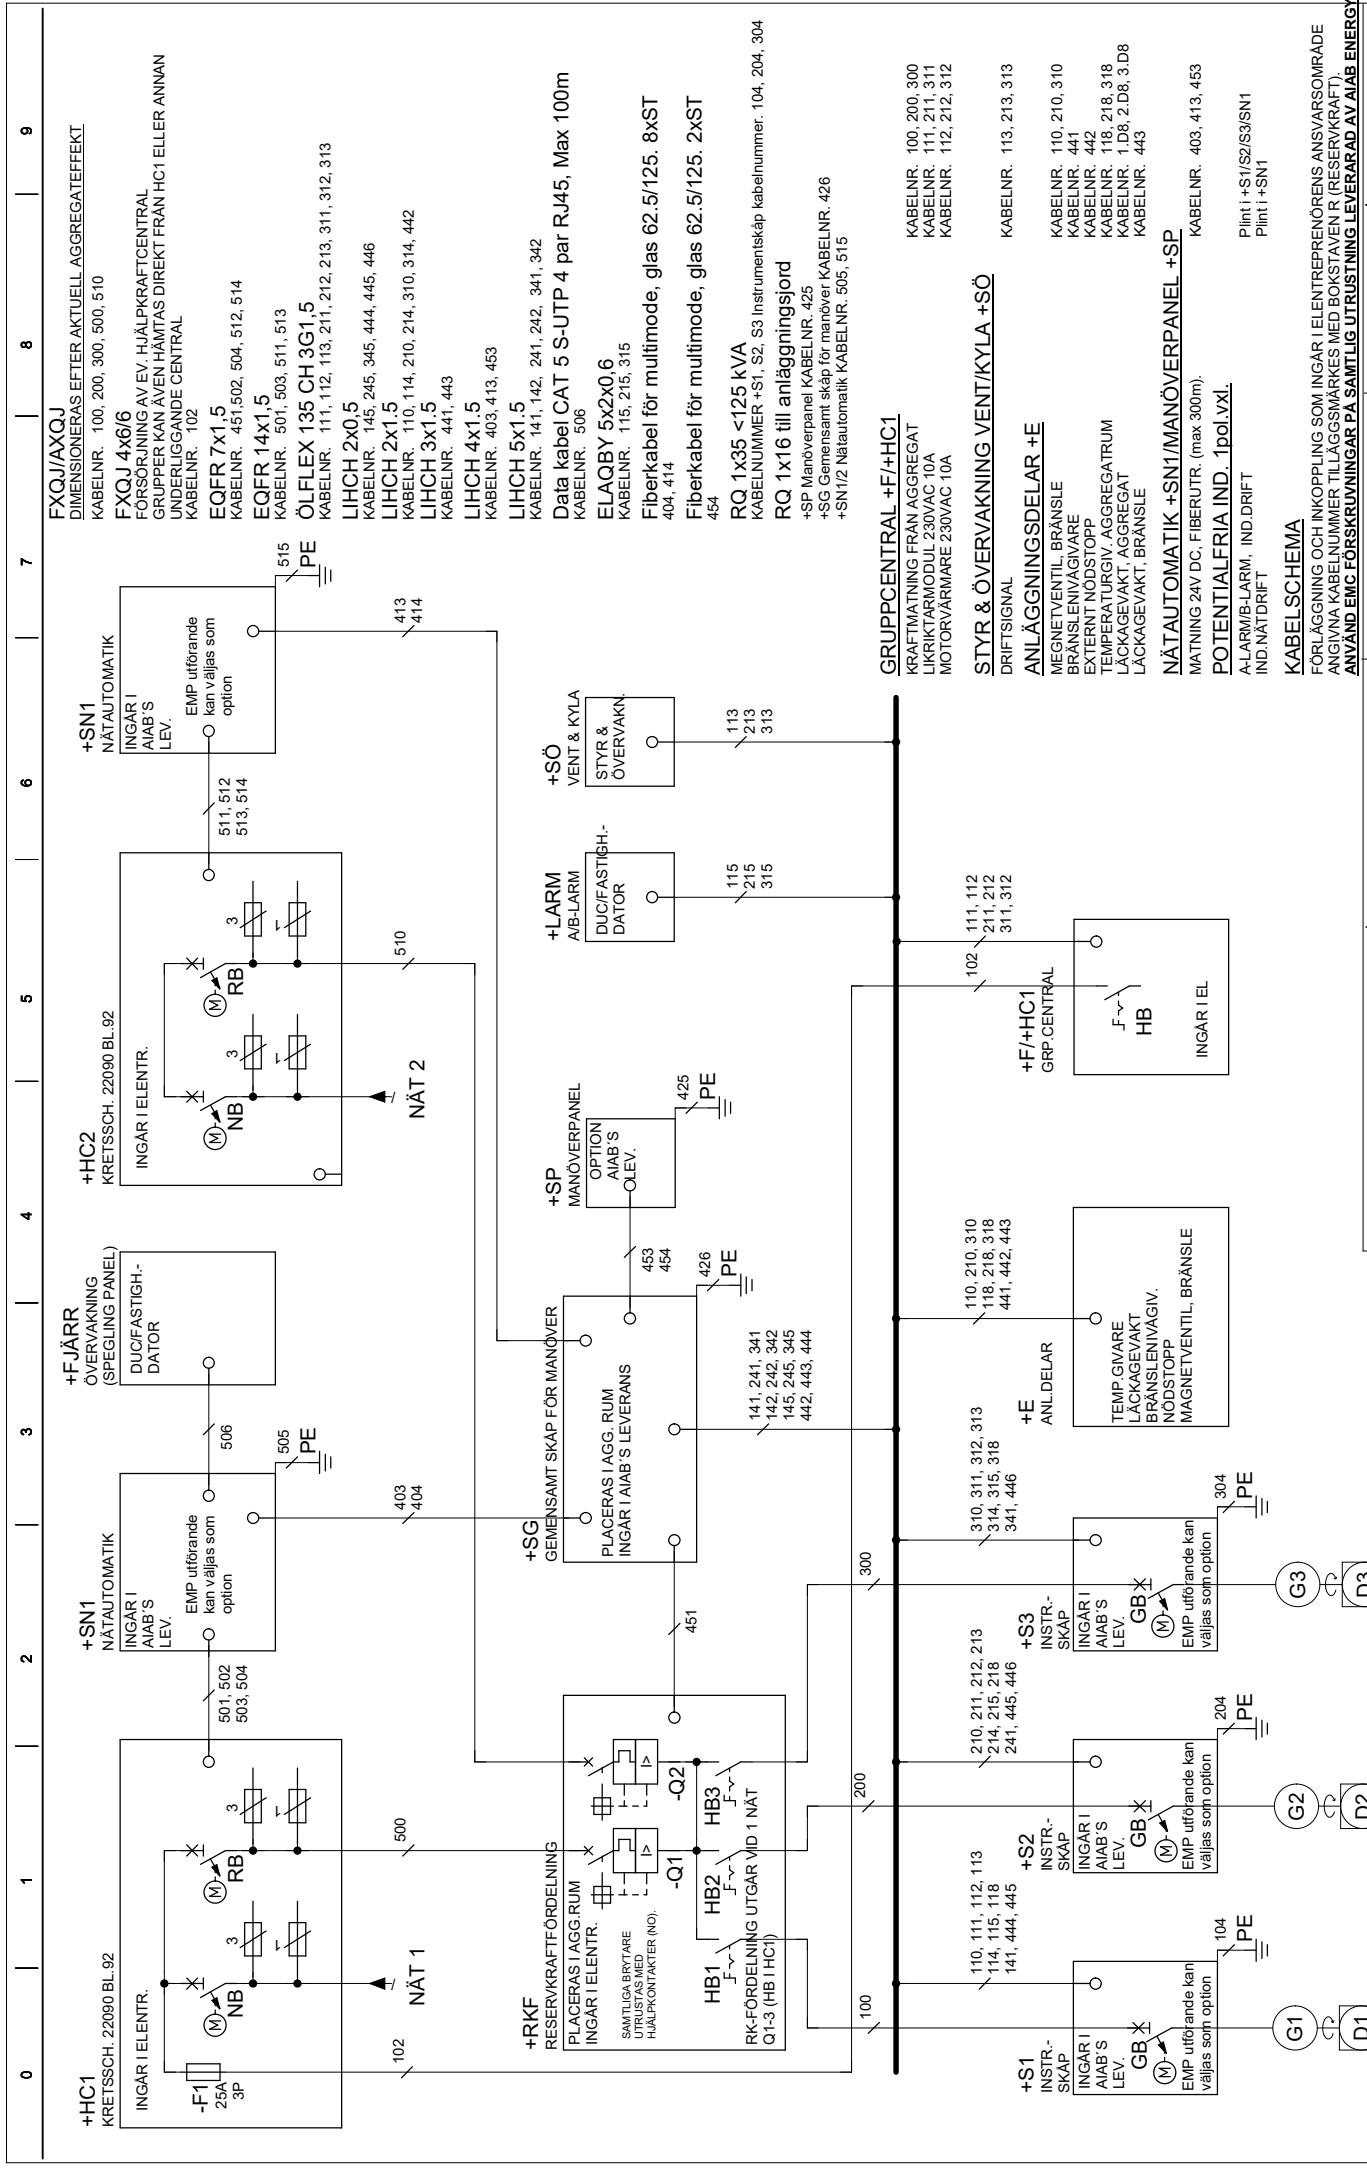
0 1 2 3 4 5 6 7 8 9

+HC1
KRETSSCH. 22090 BL.92
INGÅR I ELENTR.
-F1 25A 3P
NB
RB
3
NÄT 1
102
500

+SN1
NÄTAUTOMATIK
INGÅR I AIAB'S LEV.
EMP utförande kan väljas som option
501, 502 503, 504
505 PE
403 404

+FJÄRR
ÖVERVAKNING (SPEGLING PANEL)
DUC/FASTIGH.-DATOR
506

+HC2
KRETSSCH. 22090 BL.92
INGÅR I ELENTR.
NB
RB
3
NÄT 2
510
511, 512 513, 514

+SN1
NÄTAUTOMATIK
INGÅR I AIAB'S LEV.
EMP utförande kan väljas som option
515 PE
413 414

+RKF
RESERVKRAFTFÖRDELNING
PLACERAS I AGG.RUM INGÅR I ELENTR.
SAMTLIGA BRYTARE UTRUSTAS MED HJÄLPKONTAKTER (NO).
-Q1
-Q2
HB1
HB2
HB3
RK-FÖRDELNING UTGÅR VID 1 NÄT Q1-3 (HB I HC1)
451

+SG
GEMENSAMT SKÅP FÖR MANÖVER
PLACERAS I AGG. RUM INGÅR I AIAB'S LEVERANS
141, 241, 341 142, 242, 342 145, 245, 345 442, 443, 444
426 PE
453 454

+SP
MANÖVERPANEL
OPTION AIAB'S LEV.
425 PE

+LARM
A/B-LARM
DUC/FASTIGH.-DATOR
115 215 315

+SÖ
VENT & KYLA
STYR & ÖVERVAKN.
113 213 313

100
200
300
102

+S1
INSTR.-SKÅP
INGÅR I AIAB'S LEV.
GB
EMP utförande kan väljas som option
104 PE
110, 111, 112, 113 114, 115, 118 141, 444, 445
G1
D1

+S2
INSTR.-SKÅP
INGÅR I AIAB'S LEV.
GB
EMP utförande kan väljas som option
204 PE
210, 211, 212, 213 214, 215, 218 241, 445, 446
G2
D2

+S3
INSTR.-SKÅP
INGÅR I AIAB'S LEV.
GB
EMP utförande kan väljas som option
304 PE
310, 311, 312, 313 314, 315, 318 341, 446
G3
D3

+E
ANL.DELAR
TEMP.GIVARE LÄCKAGEVAKT BRÄNSLENIVÅGIV. NÖDSTOPP MAGNETVENTIL, BRÄNSLE
110, 210, 310 118, 218, 318 441, 442, 443

+F/+HC1
GRP.CENTRAL
HB
INGÅR I EL
111, 112 211, 212 311, 312

FXQJ/AXQJ
DIMENSIONERAS EFTER AKTUELL AGGREGATEFFEKT
KABELNR. 100, 200, 300, 500, 510
FXQJ 4x6/6
FÖRSÖRJNING AV EV. HJÄLPKRAFTCENTRAL
GRUPPER KAN ÄVEN HÄMTAS DIREKT FRÅN HC1 ELLER ANNAN UNDERLIGGANDE CENTRAL
KABELNR. 102
EQFR 7x1,5
KABELNR. 451,502, 504, 512, 514
EQFR 14x1,5
KABELNR. 501, 503, 511, 513
ÖLFLEX 135 CH 3G1,5
KABELNR. 111, 112, 113, 211, 212, 213, 311, 312, 313
LIHCH 2x0,5
KABELNR. 145, 245, 345, 444, 445, 446
LIHCH 2x1.5
KABELNR. 110, 114, 210, 214, 310, 314, 442
LIHCH 3x1.5
KABELNR. 441, 443
LIHCH 4x1.5
KABELNR. 403, 413, 453
LIHCH 5x1.5
KABELNR. 141, 142, 241, 242, 341, 342
Data kabel CAT 5 S-UTP 4 par RJ45, Max 100m
KABELNR. 506
ELAQBY 5x2x0,6
KABELNR. 115, 215, 315
Fiberkabel för multimode, glas 62.5/125. 8xST
404, 414
Fiberkabel för multimode, glas 62.5/125. 2xST
454
RQ 1x35 <125 kVA
KABELNUMMER +S1, S2, S3 Instrumentskåp kabelnummer. 104, 204, 304
RQ 1x16 till anläggningsjord
+SP Manöverpanel KABELNR. 425
+SG Gemensamt skåp för manöver KABELNR. 426
+SN1/2 Nätautomatik KABELNR. 505, 515

GRUPPCENTRAL +F/+HC1
KRAFTMATNING FRÅN AGGREGAT KABELNR. 100, 200, 300
LIKRIKTARMODUL 230VAC 10A KABELNR. 111, 211, 311
MOTORVÄRMARE 230VAC 10A KABELNR. 112, 212, 312

STYR & ÖVERVAKNING VENT/KYLA +SÖ
DRIFTSIGNAL KABELNR. 113, 213, 313

ANLÄGGNINGSDELAR +E
MEGNETVENTIL, BRÄNSLE KABELNR. 110, 210, 310
BRÄNSLENIVÅGIVARE KABELNR. 441
EXTERNT NÖDSTOPP KABELNR. 442
TEMPERATURGIV. AGGREGATRUM KABELNR. 118, 218, 318
LÄCKAGEVAKT, AGGREGAT KABELNR. 1.D8, 2.D8, 3.D8
LÄCKAGEVAKT, BRÄNSLE KABELNR. 443

NÄTAUTOMATIK +SN1/MANÖVERPANEL +SP
MATNING 24V DC, FIBERUTR. (max 300m). KABELNR. 403, 413, 453

POTENTIALFRIA IND. 1pol.vxl.
A-LARM/B-LARM, IND.DRIFT Plint i +S1/S2/S3/SN1
IND.NÄTDRIFT Plint i +SN1

KABELSCHEMA
FÖRLÄGGNING OCH INKOPPLING SOM INGÅR I ELENTREPRENÖRENS ANSVARSOMRÅDE
ANGIVNA KABELNUMMER TILLÄGGSMÄRKES MED BOKSTAVEN R (RESERVKRAFT).
ANVÄND EMC FÖRSKRUVNINGAR PÅ SAMTLIG UTRUSTNING LEVERARAD AV AIAB ENERGY